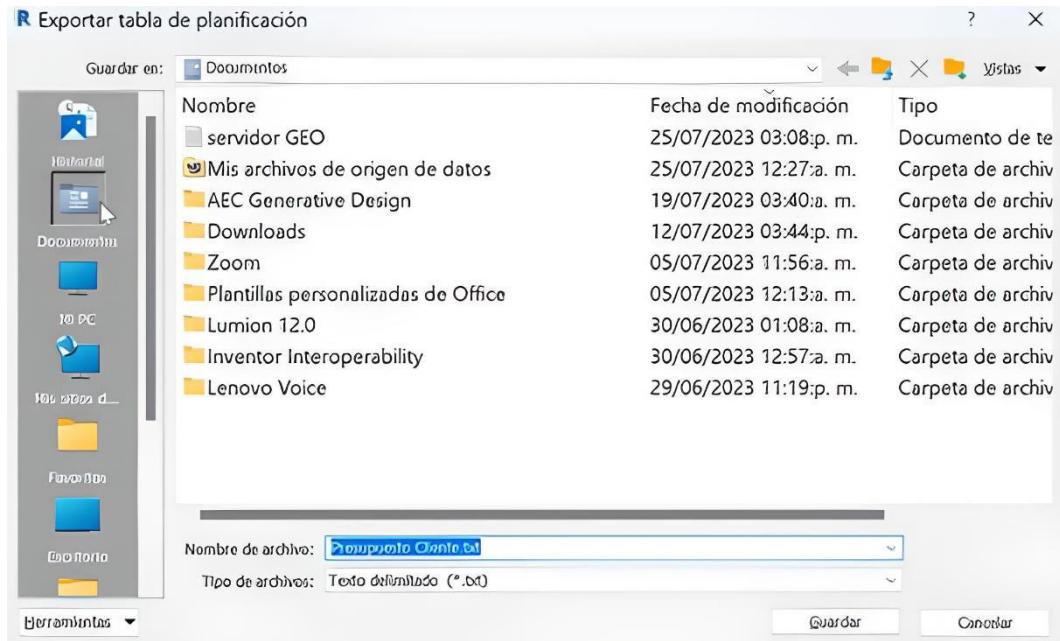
R Exportar tabla de planificación ? ×

Guardar en: Documentos Vistas

Historial
Documentos
10 PC
Mis sitios d...
Favoritos
Escritorio

| Nombre | Fecha de modificación | Tipo |
|---|---|---|
| servidor GEO | 25/07/2023 03:08:p. m. | Documento de te |
| Mis archivos de origen de datos | 25/07/2023 12:27:a. m. | Carpeta de archiv |
| AEC Generative Design | 19/07/2023 03:40:a. m. | Carpeta de archiv |
| Downloads | 12/07/2023 03:44:p. m. | Carpeta de archiv |
| Zoom | 05/07/2023 11:56:a. m. | Carpeta de archiv |
| Plantillas personalizadas de Office | 05/07/2023 12:13:a. m. | Carpeta de archiv |
| Lumion 12.0 | 30/06/2023 01:08:a. m. | Carpeta de archiv |
| Inventor Interoperability | 30/06/2023 12:57:a. m. | Carpeta de archiv |
| Lenovo Voice | 29/06/2023 11:19:p. m. | Carpeta de archiv |

Nombre de archivo: Presupuesto Cliente.txt
Tipo de archivos: Texto delimitado (*.txt)

Herramientas Guardar Cancelar